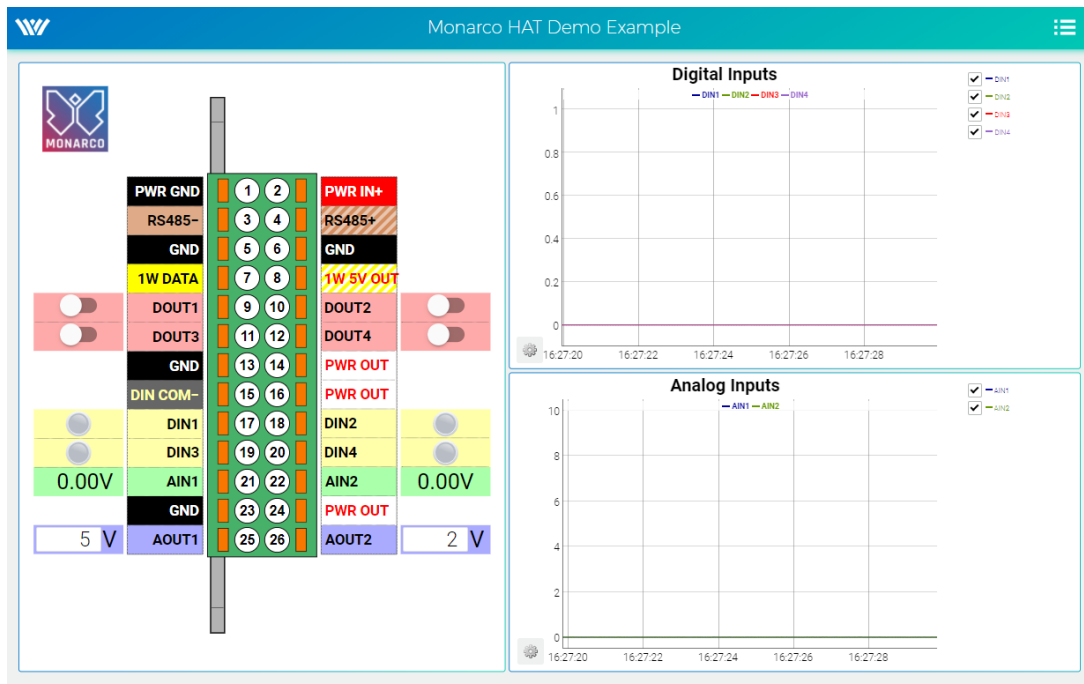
Monarco HAT Demo Example

MONARCO

| | PWR GND | 1 | 2 | PWR IN+ | |
|---|---|---|---|---|---|
| | RS485- | 3 | 4 | RS485+ | |
| | GND | 5 | 6 | GND | |
| | 1W DATA | 7 | 8 | 1W 5V OUT | |
| | DOUT1 | 9 | 10 | DOUT2 | |
| | DOUT3 | 11 | 12 | DOUT4 | |
| | GND | 13 | 14 | PWR OUT | |
| | DIN COM- | 15 | 16 | PWR OUT | |
| | DIN1 | 17 | 18 | DIN2 | |
| | DIN3 | 19 | 20 | DIN4 | |
| 0.00V | AIN1 | 21 | 22 | AIN2 | 0.00V |
| | GND | 23 | 24 | PWR OUT | |
| 5 V | AOUT1 | 25 | 26 | AOUT2 | 2 V |

Digital Inputs
DIN1 DIN2 DIN3 DIN4
1
0.8
0.6
0.4
0.2
0
16:27:20 16:27:22 16:27:24 16:27:26 16:27:28
DIN1
DIN2
DIN3
DIN4

Analog Inputs
AIN1 AIN2
10
8
6
4
2
0
16:27:20 16:27:22 16:27:24 16:27:26 16:27:28
AIN1
AIN2